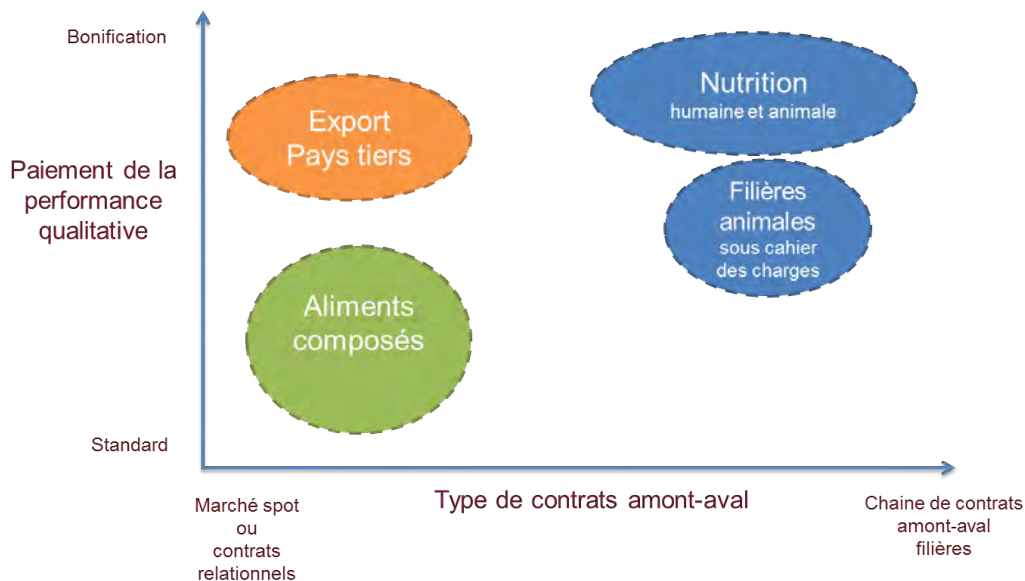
Bonification

Paiement de la performance qualitative

Standard

Export Pays tiers

Aliments composés

Nutrition humaine et animale

Filières animales sous cahier des charges

Marché spot ou contrats relationnels

Type de contrats amont-aval

Chaine de contrats amont-aval filières